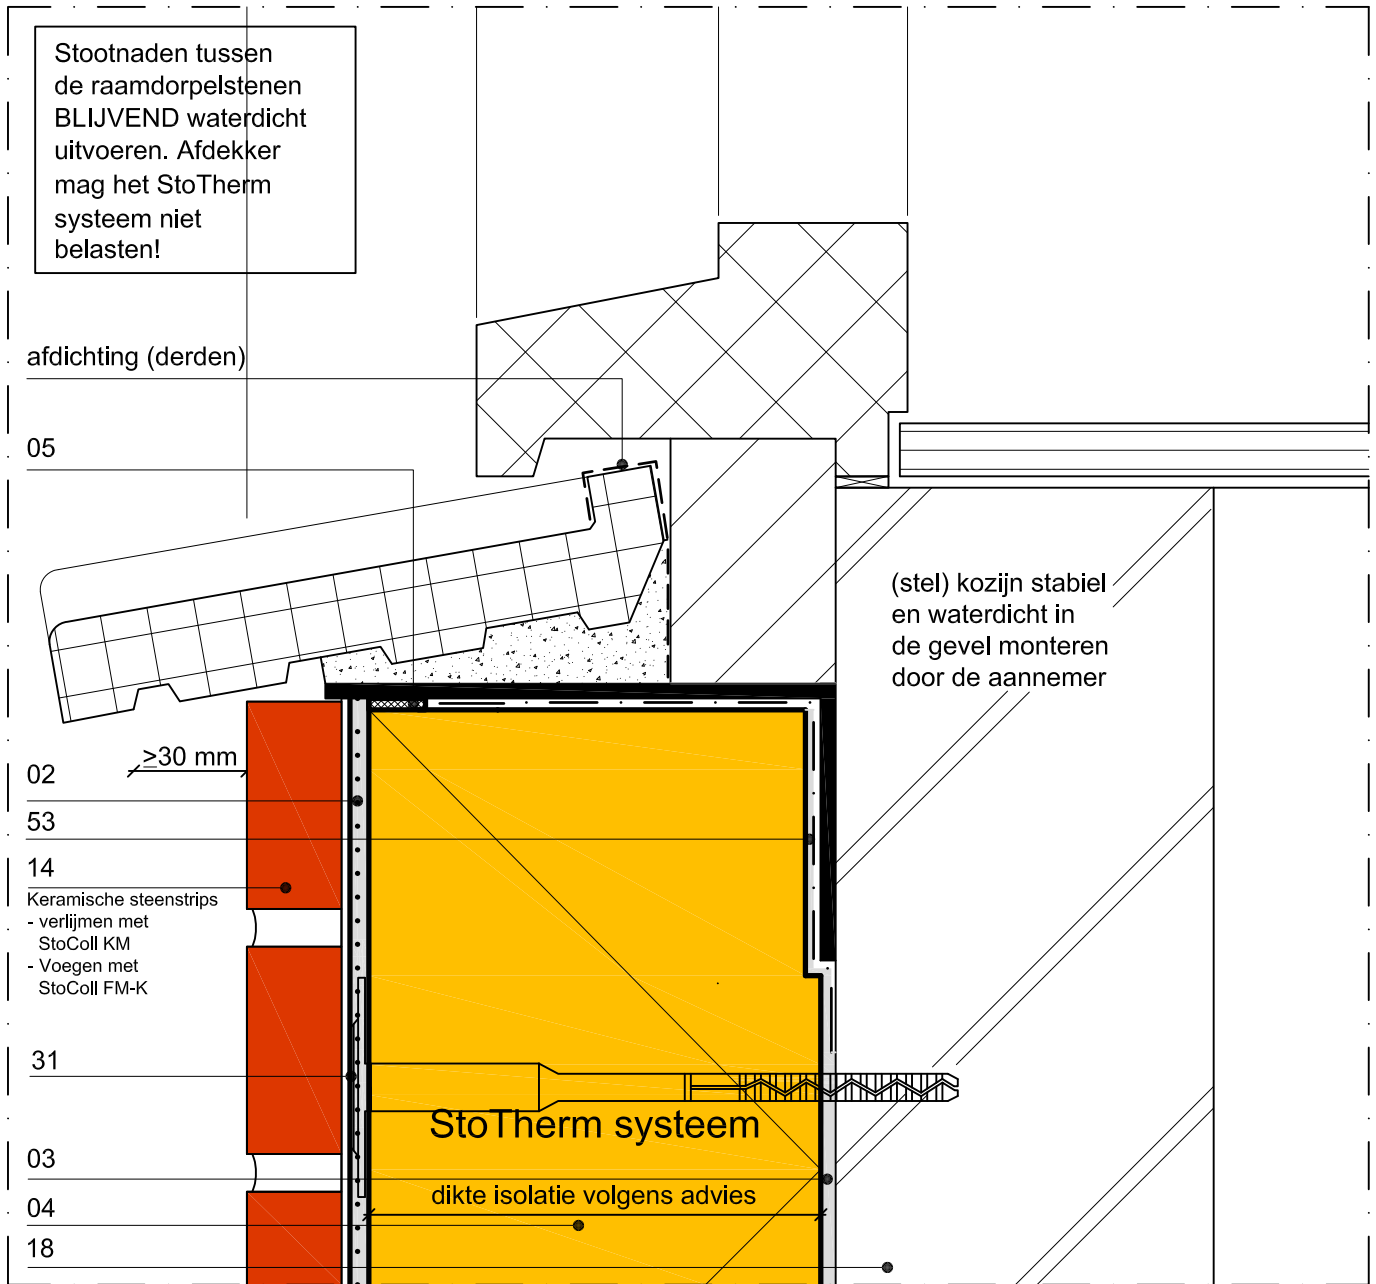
Stootnaden tussen de raamdorpelstenen BLIJVEND waterdicht uitvoeren. Afdekker mag het StoTherm systeem niet belasten!

afdichting (derden)

05

(stel) kozijn stabiel en waterdicht in de gevel monteren door de aannemer

≥30 mm

02

53

14

Keramische steenstrips
- verlijmen met
StoColl KM
- Voegen met
StoColl FM-K

31

StoTherm systeem

03

dikte isolatie volgens advies

04

18